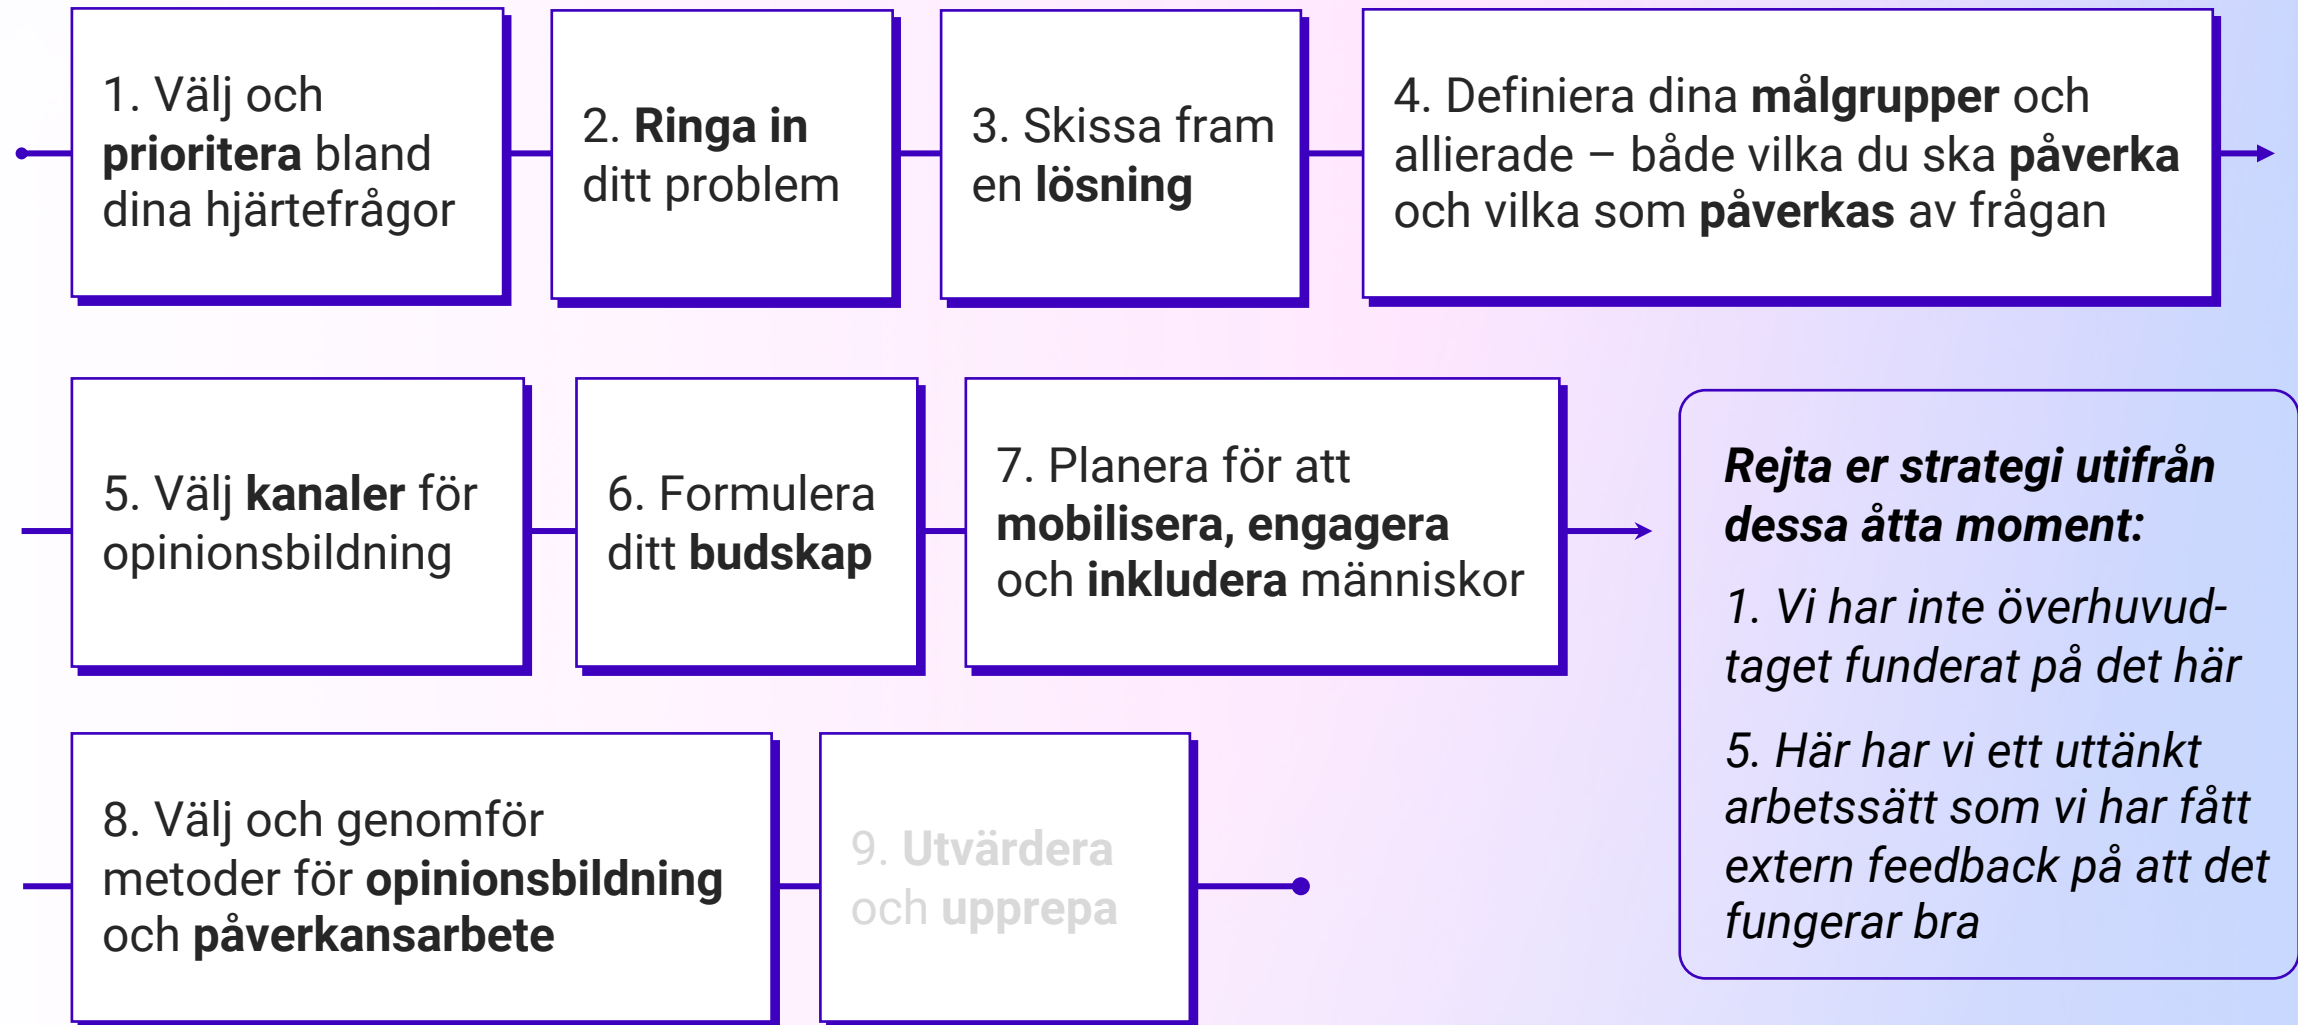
1. Välj och **prioritera** bland dina hjärtefrågor

2. **Ringa in** ditt problem

3. Skissa fram en **lösning**

4. Definiera dina **målgrupper** och allierade – både vilka du ska **påverka** och vilka som **påverkas** av frågan

5. Välj **kanaler** för opinionsbildning

6. Formulera ditt **budskap**

7. Planera för att **mobilisera, engagera** och **inkludera** människor

*Rejta er strategi utifrån dessa åtta moment:*

*1. Vi har inte överhuvudtaget funderat på det här*

*5. Här har vi ett uttänkt arbetssätt som vi har fått extern feedback på att det fungerar bra*

8. Välj och genomför metoder för **opinionsbildning** och **påverkansarbete**

9. **Utvärdera** och **upprepa**